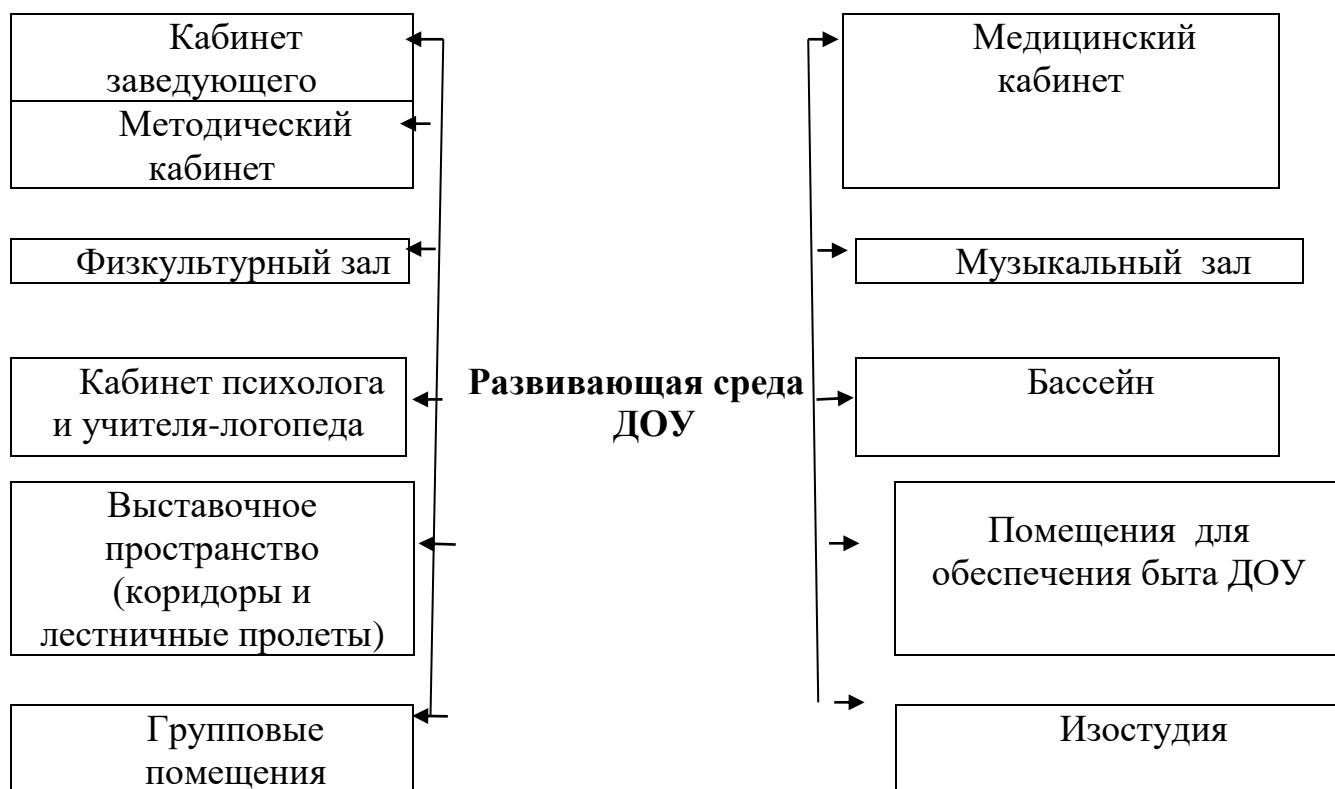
Кабинет заведующего

Методический кабинет

Физкультурный зал

Кабинет психолога и учителя-логопеда

Выставочное пространство (коридоры и лестничные пролеты)

Групповые помещения

**Развивающая среда ДОУ**

Медицинский кабинет

Музыкальный зал

Бассейн

Помещения для обеспечения быта ДОУ

Изостудия